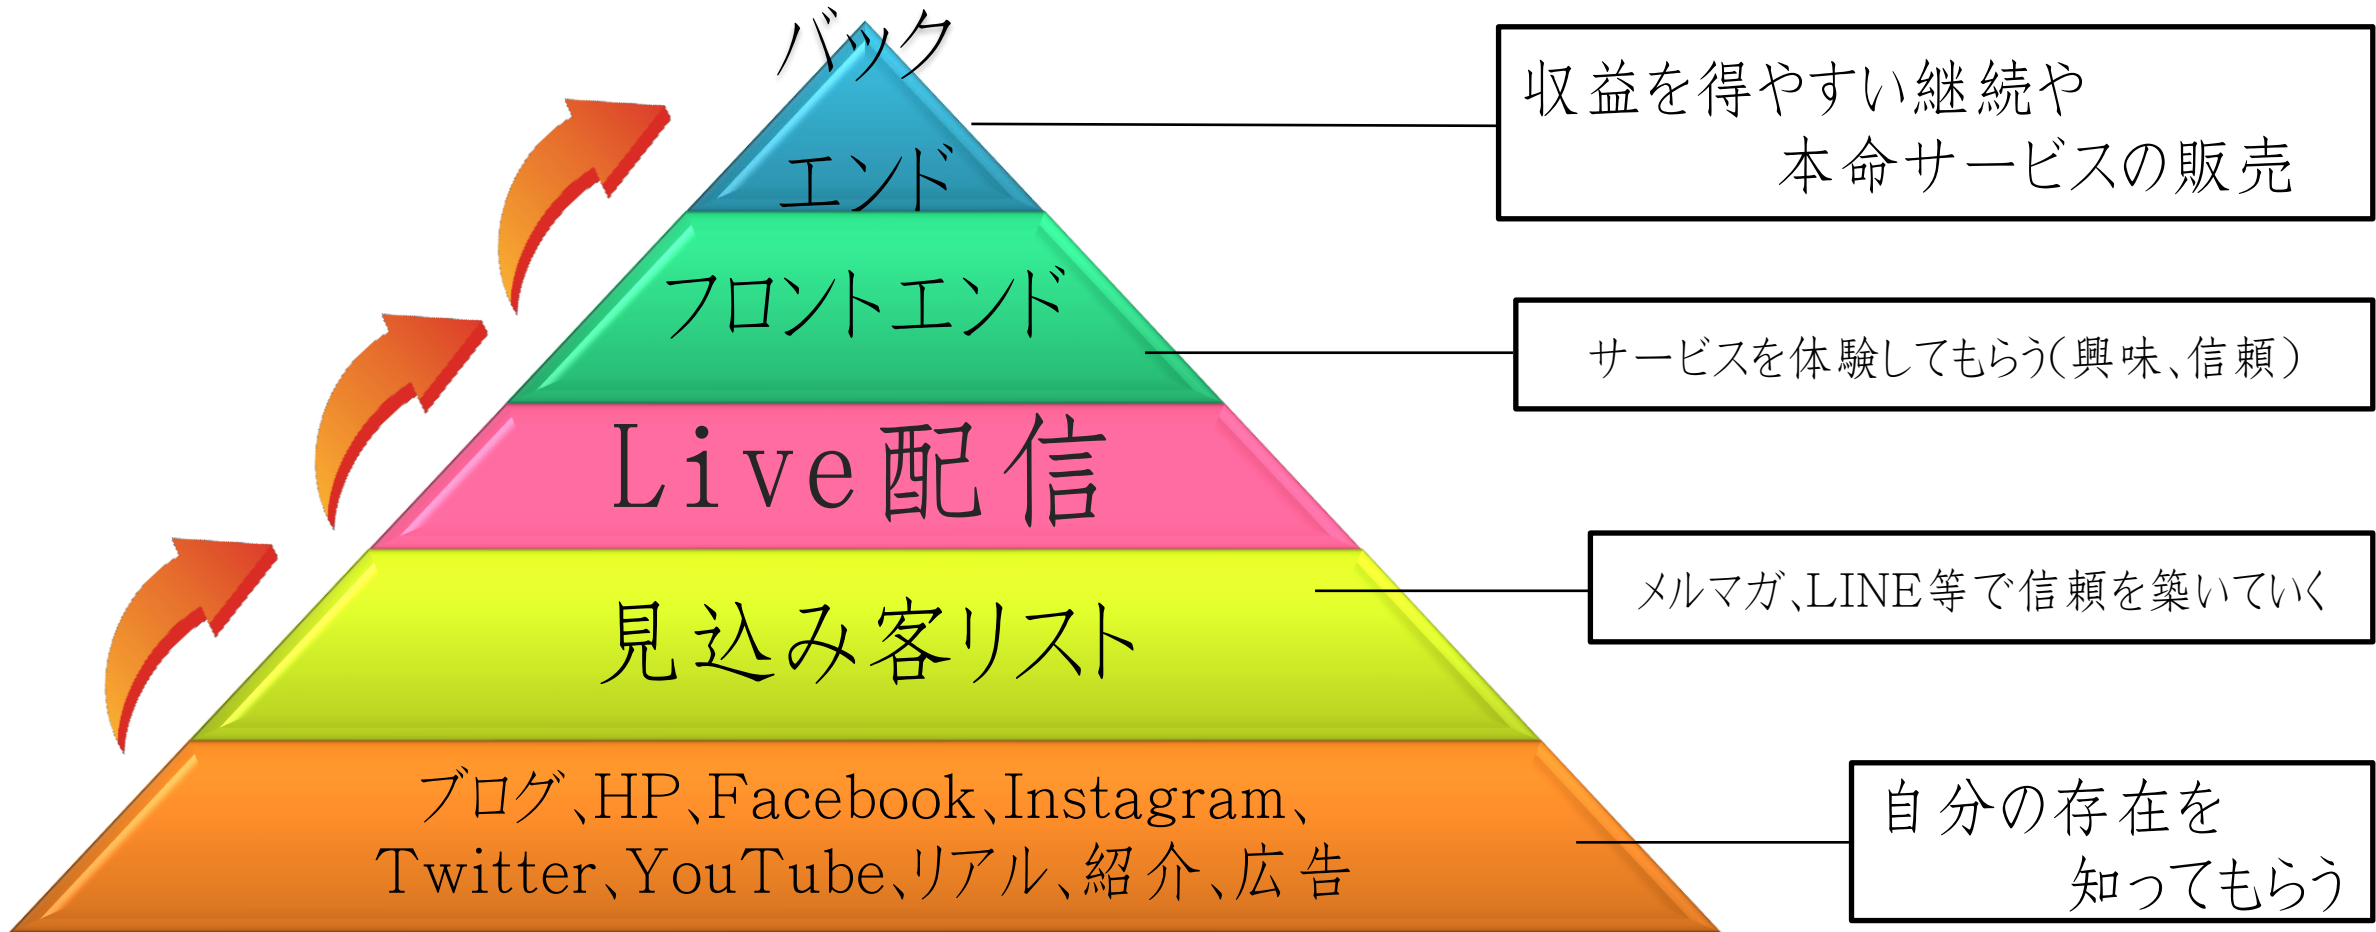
バック
エンド

フロントエンド

Live配信

見込み客リスト

ブログ、HP、Facebook、Instagram、Twitter、YouTube、リアル、紹介、広告

収益を得やすい継続や本命サービスの販売

サービスを体験してもらう（興味、信頼）

メルマガ、LINE等で信頼を築いていく

自分の存在を知ってもらう